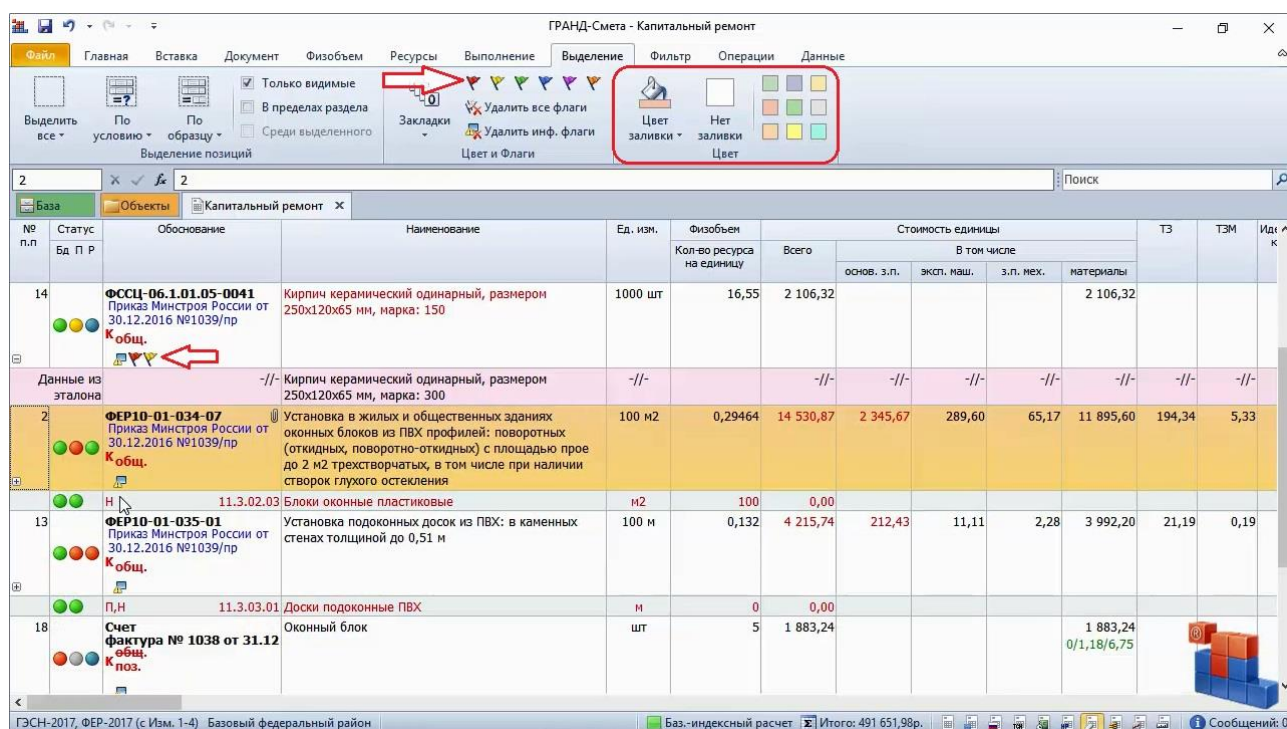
ГРАНД-Смета - Капитальный ремонт

Файл Главная Вставка Документ Физобъем Ресурсы Выполнение Выделение Фильтр Операции Данные

Выделить все · По условию · По образцу · Только видимые · В пределах раздела · Среди выделенного
Выделение позиций

Закладки · Удалить все флаги · Удалить инф. флаги
Цвет и Флаги

Цвет заливки · Нет заливки
Цвет

2 · 2 · Поиск

База · Объекты · Капитальный ремонт ×

| № п.п | Статус Бд П Р | Обоснование | Наименование | Ед. изм. | Физобъем Кол-во ресурса на единицу | Всего | основ. з.п. | эксп. маш. | з.п. мех. | материалы | ТЗ | ТЗМ | Ид к |
|---|---|---|---|---|---|---|---|---|---|---|---|---|---|
| 14 | | ФССЦ-06.1.01.05-0041 Приказ Минстроя России от 30.12.2016 №1039/пр $К_{общ.}$ | Кирпич керамический одинарный, размером 250x120x65 мм, марка: 150 | 1000 шт | 16,55 | 2 106,32 | | | | 2 106,32 | | | |
| Данные из эталона | | -//- | Кирпич керамический одинарный, размером 250x120x65 мм, марка: 300 | -//- | | -//- | -//- | -//- | -//- | -//- | -//- | -//- | |
| 2 | | ФЕР10-01-034-07 Приказ Минстроя России от 30.12.2016 №1039/пр $К_{общ.}$ | Установка в жилых и общественных зданиях оконных блоков из ПВХ профилей: поворотных (откидных, поворотно-откидных) с площадью прое до 2 м2 трехстворчатых, в том числе при наличии створок глухого остекления | 100 м2 | 0,29464 | 14 530,87 | 2 345,67 | 289,60 | 65,17 | 11 895,60 | 194,34 | 5,33 | |
| | Н | 11.3.02.03 | Блоки оконные пластиковые | м2 | 100 | 0,00 | | | | | | | |
| 13 | | ФЕР10-01-035-01 Приказ Минстроя России от 30.12.2016 №1039/пр $К_{общ.}$ | Установка подоконных досок из ПВХ: в каменных стенах толщиной до 0,51 м | 100 м | 0,132 | 4 215,74 | 212,43 | 11,11 | 2,28 | 3 992,20 | 21,19 | 0,19 | |
| | П,Н | 11.3.03.01 | Доски подоконные ПВХ | м | 0 | 0,00 | | | | | | | |
| 18 | | Счет фактура № 1038 от 31.12 $К_{общ.}$ $К_{поз.}$ | Оконный блок | шт | 5 | 1 883,24 | | | | 1 883,24 0/1,18/6,75 | | | |

ГЭСН-2017, ФЕР-2017 (с Изм. 1-4) Базовый федеральный район · Баз.-индексный расчет · Итого: 491 651,98р. · Сообщений: 0